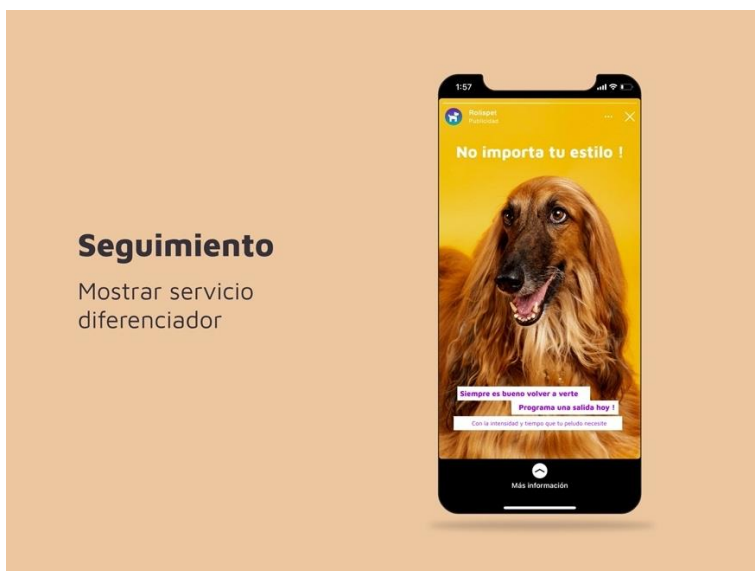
Seguimiento

Mostrar servicio diferenciador

1:57

Rolispet
Publicidad

No importa tu estilo !

Siempre es bueno volver a verte

Programa una salida hoy !

Con la intensidad y tiempo que tu peludo necesite

Más información